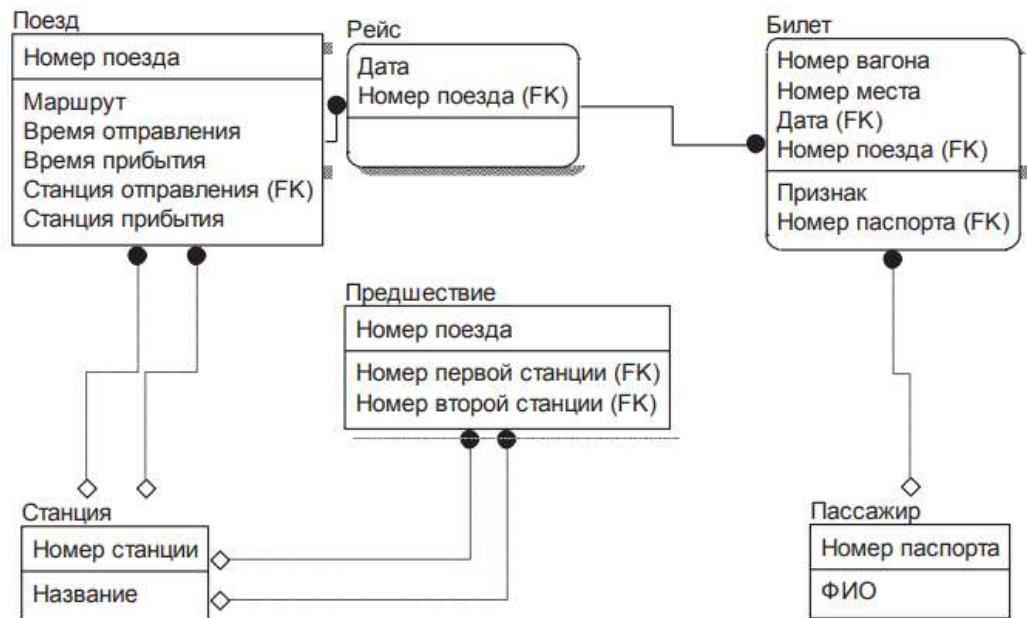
Поезд
Номер поезда
Маршрут
Время отправления
Время прибытия
Станция отправления (FK)
Станция прибытия

Рейс
Дата
Номер поезда (FK)

Билет
Номер вагона
Номер места
Дата (FK)
Номер поезда (FK)
Признак
Номер паспорта (FK)

Предшествие
Номер поезда
Номер первой станции (FK)
Номер второй станции (FK)

Станция
Номер станции
Название

Пассажир
Номер паспорта
ФИО